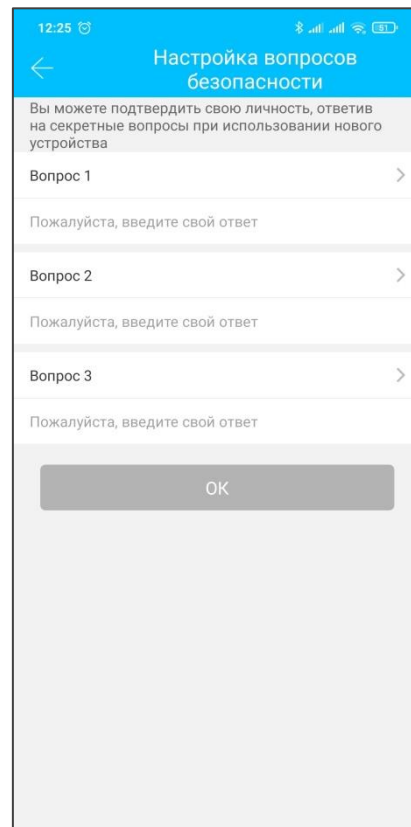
12:25

Настройка вопросов безопасности

Вы можете подтвердить свою личность, ответив на секретные вопросы при использовании нового устройства

Вопрос 1

Пожалуйста, введите свой ответ

Вопрос 2

Пожалуйста, введите свой ответ

Вопрос 3

Пожалуйста, введите свой ответ

OK